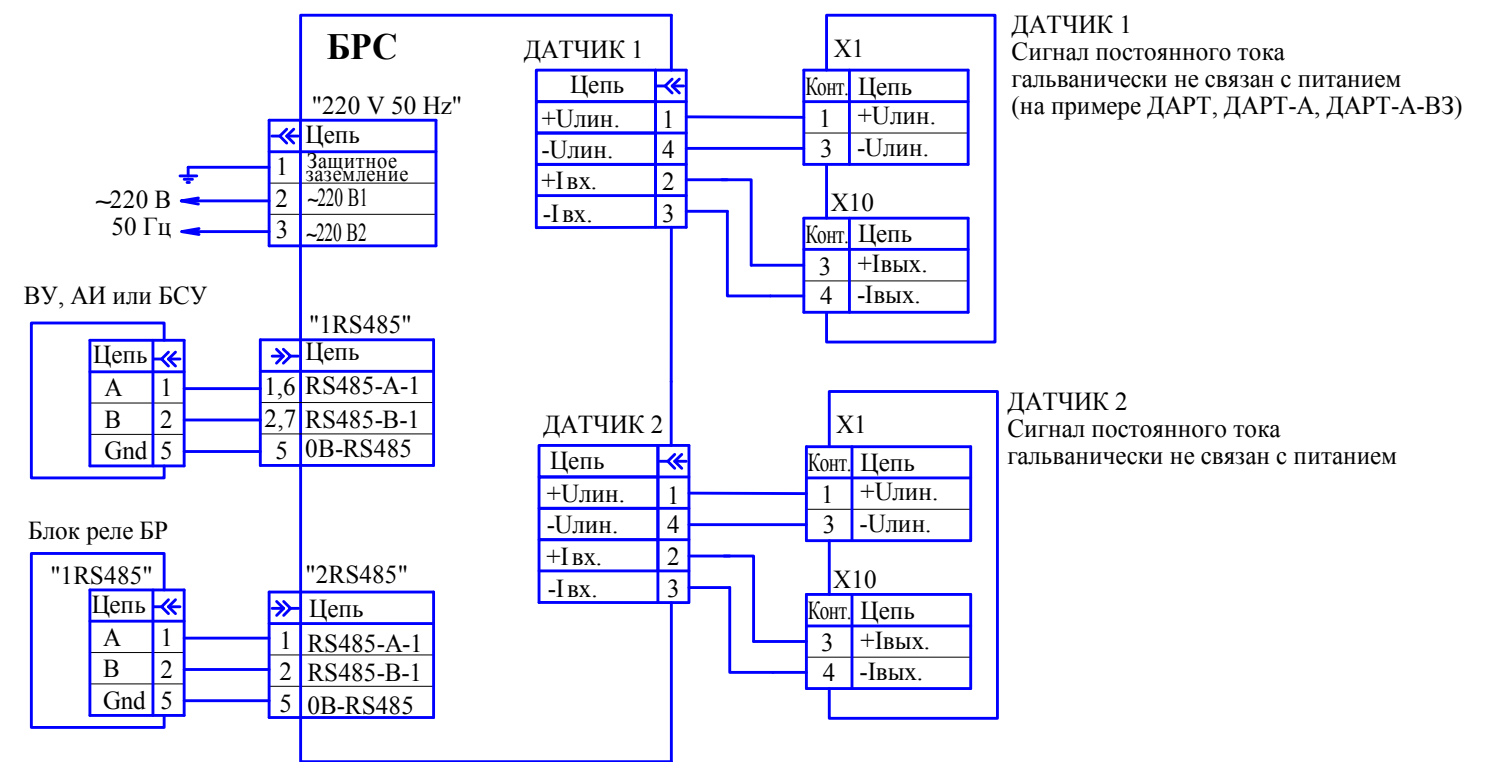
БРС

"220 V 50 Hz"

| | Цепь |
|---|---|
| 1 | Защитное заземление |
| 2 | ~220 В1 |
| 3 | ~220 В2 |

~220 В
50 Гц

ВУ, АИ или БСУ

| Цепь | |
|---|---|
| A | 1 |
| B | 2 |
| Gnd | 5 |

"1RS485"

| | Цепь |
|---|---|
| 1,6 | RS485-A-1 |
| 2,7 | RS485-B-1 |
| 5 | 0B-RS485 |

Блок реле БР

"1RS485"

| Цепь | |
|---|---|
| A | 1 |
| B | 2 |
| Gnd | 5 |

"2RS485"

| | Цепь |
|---|---|
| 1 | RS485-A-1 |
| 2 | RS485-B-1 |
| 5 | 0B-RS485 |

ДАТЧИК 1

| Цепь | |
|---|---|
| +Uлин. | 1 |
| -Uлин. | 4 |
| +Iвх. | 2 |
| -Iвх. | 3 |

X1

| Конт. | Цепь |
|---|---|
| 1 | +Uлин. |
| 3 | -Uлин. |

X10

| Конт. | Цепь |
|---|---|
| 3 | +Iвых. |
| 4 | -Iвых. |

ДАТЧИК 1
Сигнал постоянного тока гальванически не связан с питанием (на примере ДАРТ, ДАРТ-А, ДАРТ-А-ВЗ)

ДАТЧИК 2

| Цепь | |
|---|---|
| +Uлин. | 1 |
| -Uлин. | 4 |
| +Iвх. | 2 |
| -Iвх. | 3 |

X1

| Конт. | Цепь |
|---|---|
| 1 | +Uлин. |
| 3 | -Uлин. |

X10

| Конт. | Цепь |
|---|---|
| 3 | +Iвых. |
| 4 | -Iвых. |

ДАТЧИК 2
Сигнал постоянного тока гальванически не связан с питанием